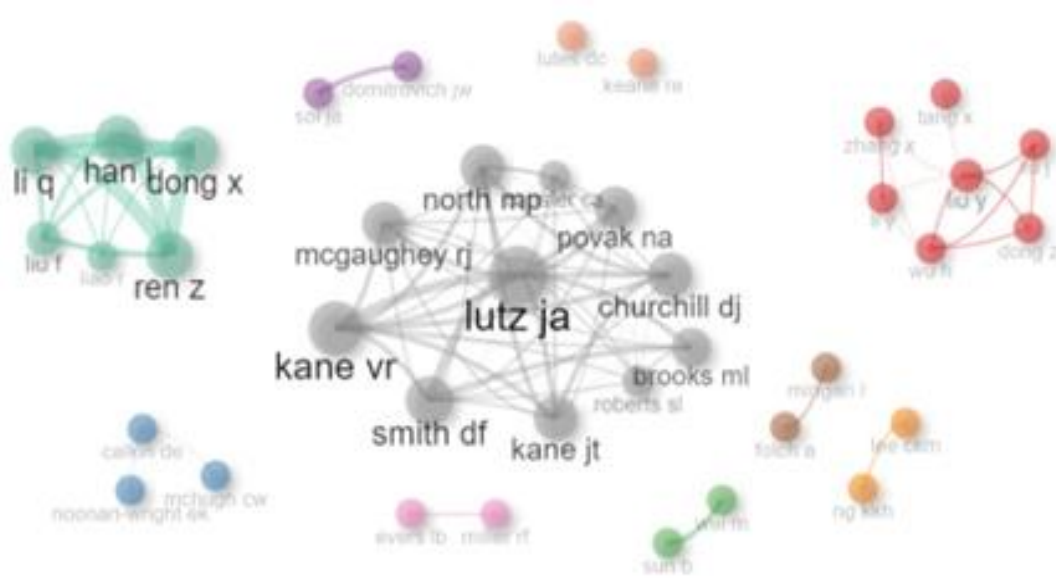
lutes dc
keane re
dominitvich jw
sol ja
li q
han l
dong x
liu f
kao r
ren z
north mp
povak na
mcgaughey rj
lutz ja
churchill dj
kane vr
brooks ml
roberts sl
smith df
kane jt
tang x
zhang x
li y
liu y
wu h
dong z
morgan i
folch a
lee cam
ng kkh
cahn dc
mchugh cw
noonan-wright ek
evers lb
miller rf
wu m
sun b